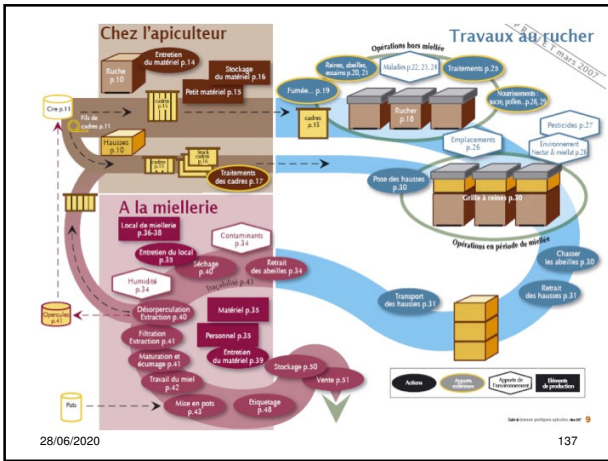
Chez l'apiculteur

Entretien du matériel p.14

Ruche p.10

Stockage du matériel p.16

Petit matériel p.15

Cire p.11

Fils de cadres p.11

cadres p.15

Hausses p.10

Cadres p.15

Stock cadres p.16

Traitements des cadres p.17

Travaux au rucher

mars 2007

Opérations hors miellée

Reines, abeilles, essaims p.20, 21

Maladies p.22, 23, 24

Traitements p.25

Nourrissements : sucre, pollen... p.28, 29

Fumée... p.19

cadres p.15

Rucher p.18

Emplacements p.26

Pesticides p.27

Environnement Nectar & miellat p.26

Pose des hausses p.30

Grille à reines p.30

Opérations en période de miellée

A la miellerie

Local de miellerie p.36-38

Contaminants p.34

Entretien du local p.35

Séchage p.40

Retrait des abeilles p.34

Traçabilité p.43

Humidité p.34

Désoperculation Extraction p.40

Matériel p.35

Opercules p.41

Filtration Extraction p.41

Personnel p.35

Maturation et écumage p.41

Entretien du matériel p.39

Travail du miel p.42

Stockage p.50

Vente p.51

Pots

Mise en pots p.43

Etiquetage p.48

Chasser les abeilles p.30

Transport des hausses p.31

Retrait des hausses p.31

Actions

Apports extérieurs

Apports de l'environnement

Eléments de production

9

28/06/2020

137